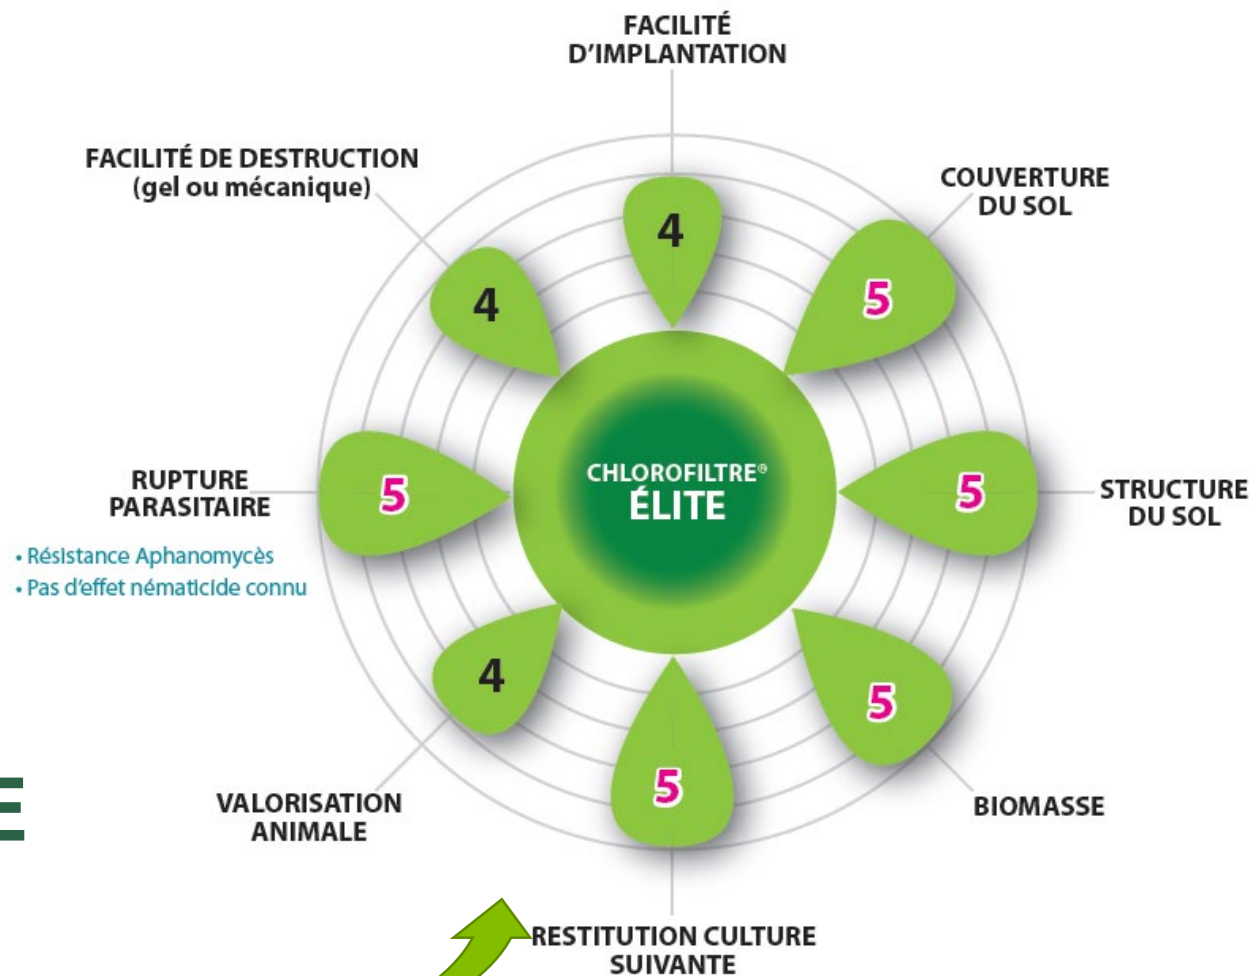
FACILITÉ D'IMPLANTATION

4

COUVERTURE DU SOL

5

STRUCTURE DU SOL

5

BIOMASSE

5

RESTITUTION CULTURE SUIVANTE

5

VALORISATION ANIMALE

4

RUPTURE PARASITAIRE

5

• Résistance Aphanomycès
• Pas d'effet nématicide connu

FACILITÉ DE DESTRUCTION (gel ou mécanique)

4

CHLOROFILTRE® ÉLITE

E